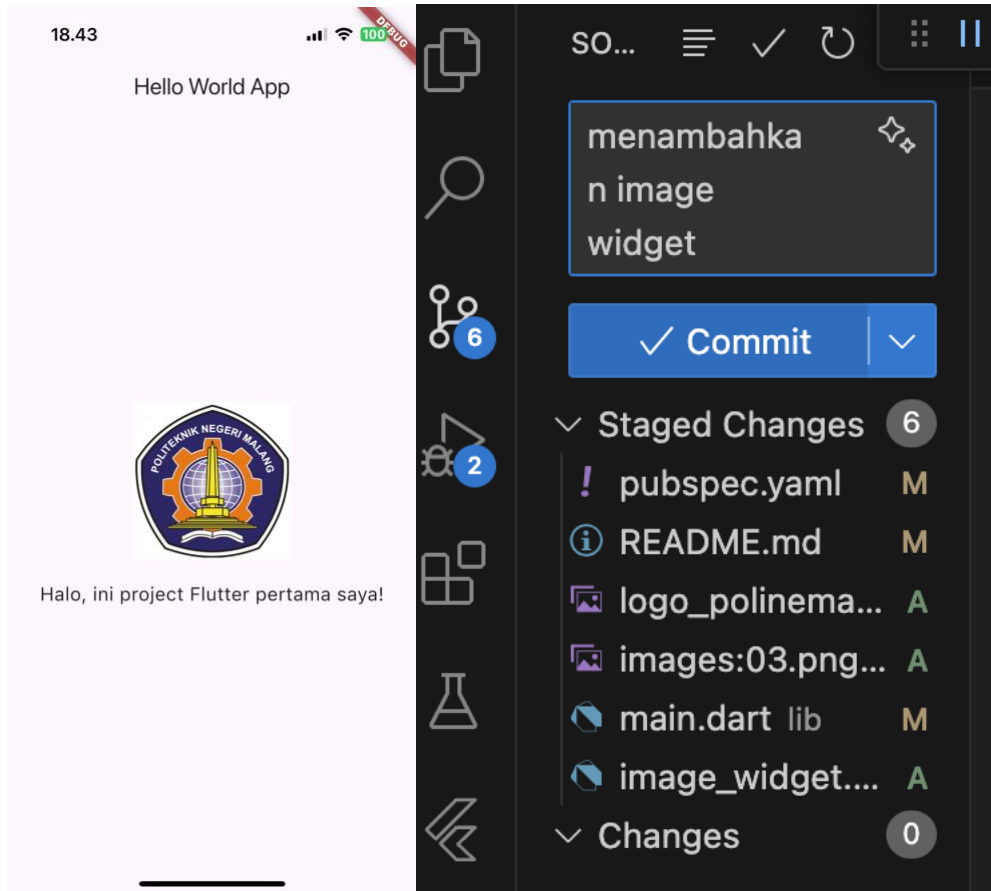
18.43
100
DEBUG

Hello World App

POLITEKNIK NEGERI MALANG

Halo, ini project Flutter pertama saya!

SO...

menambahkan image widget

✓ Commit

Staged Changes 6

pubspec.yaml M
README.md M
logo_polinema... A
images:03.png... A
main.dart lib M
image_widget.... A

Changes 0

6
2